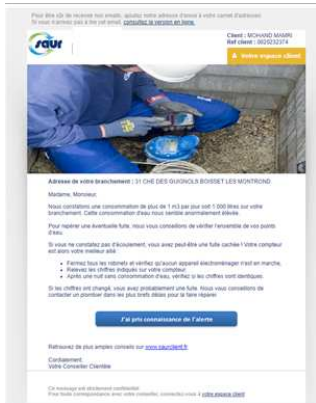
Pour être sûr de recevoir nos emails, ajoutez notre adresse d'envoi à votre carnet d'adresses
Si vous n'arrivez pas à lire cet email, consultez la version en ligne.

saur

Client : MOHAND MAMRI
Réf client : 0609232374

Votre espace client

Adresse de votre branchement : 31 CHE DES GUIGNOLS BOISSET LES MONTROND

Madame, Monsieur,

Nous constatons une consommation de plus de 1 m3 par jour soit 1 000 litres sur votre branchement. Cette consommation d'eau nous semble anormalement élevée.

Pour repérer une éventuelle fuite, nous vous conseillons de vérifier l'ensemble de vos points d'eau.

Si vous ne constatez pas d'écoulement, vous avez peut-être une fuite cachée ! Votre compteur est alors votre meilleur allié :

• Fermez tous les robinets et vérifiez qu'aucun appareil électroménager n'est en marche,
• Relevez les chiffres indiqués sur votre compteur,
• Après une nuit sans consommation d'eau, vérifiez si les chiffres sont identiques.

Si les chiffres ont changé, vous avez probablement une fuite. Nous vous conseillons de contacter un plombier dans les plus brefs délais pour la faire réparer.

J'ai pris connaissance de l'alerte

Retrouvez de plus amples conseils sur www.saurclient.fr

Cordialement,
Votre Conseiller Clientèle

Ce message est strictement confidentiel
Pour toute correspondance avec votre conseiller, connectez-vous à votre espace client